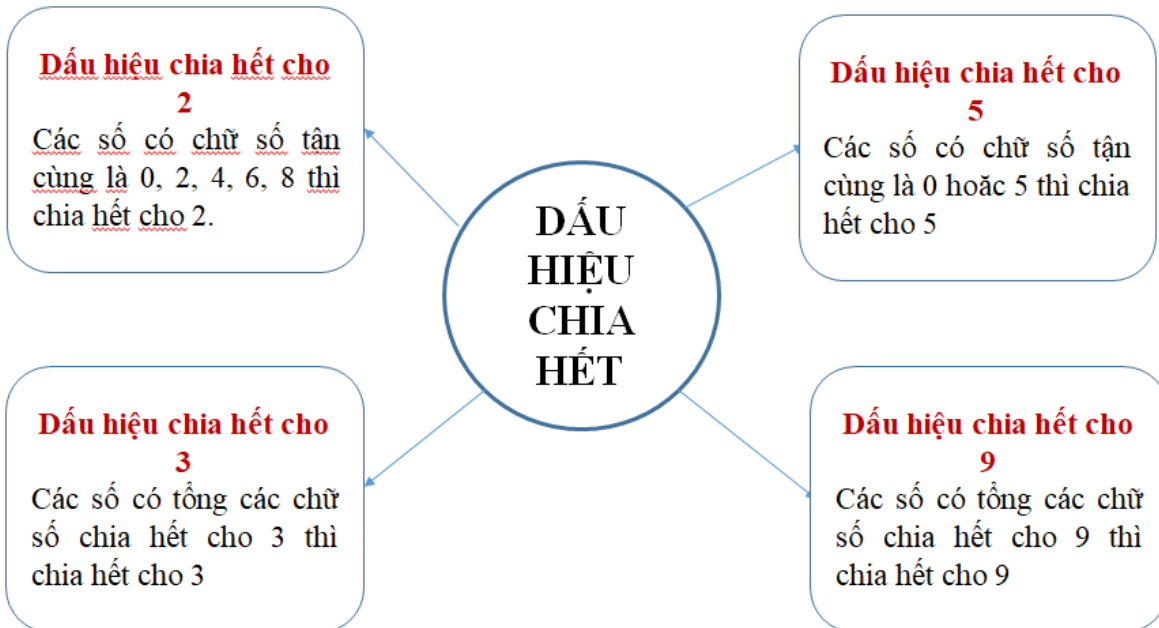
Dấu hiệu chia hết cho 2
Các số có chữ số tận cùng là 0, 2, 4, 6, 8 thì chia hết cho 2.

Dấu hiệu chia hết cho 5
Các số có chữ số tận cùng là 0 hoặc 5 thì chia hết cho 5

DẤU HIỆU CHIA HẾT

Dấu hiệu chia hết cho 3
Các số có tổng các chữ số chia hết cho 3 thì chia hết cho 3

Dấu hiệu chia hết cho 9
Các số có tổng các chữ số chia hết cho 9 thì chia hết cho 9